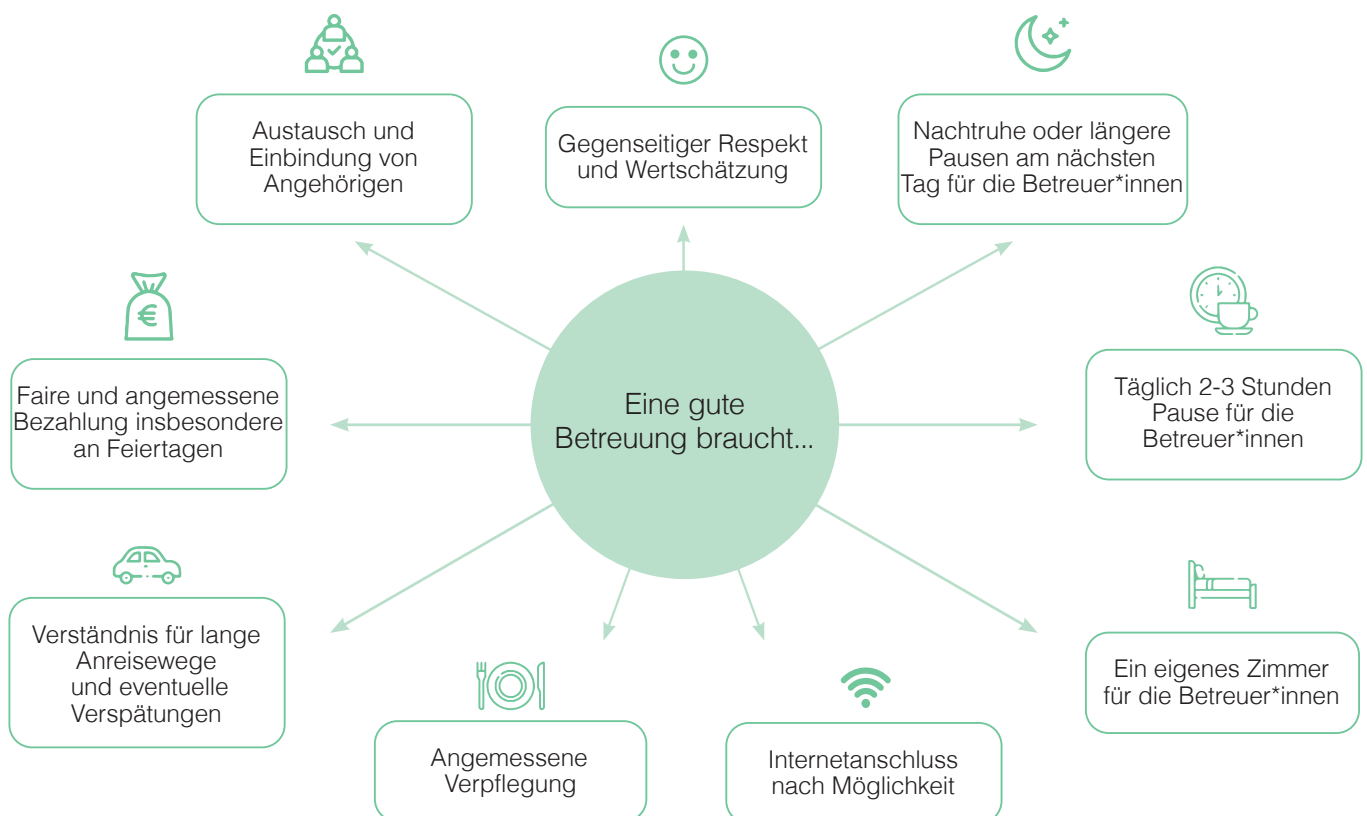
Austausch und Einbindung von Angehörigen

Gegenseitiger Respekt und Wertschätzung

Nachtruhe oder längere Pausen am nächsten Tag für die Betreuer*innen

Faire und angemessene Bezahlung insbesondere an Feiertagen

Eine gute Betreuung braucht...

Täglich 2-3 Stunden Pause für die Betreuer*innen

Verständnis für lange Anreisewege und eventuelle Verspätungen

Ein eigenes Zimmer für die Betreuer*innen

Angemessene Verpflegung

Internetanschluss nach Möglichkeit